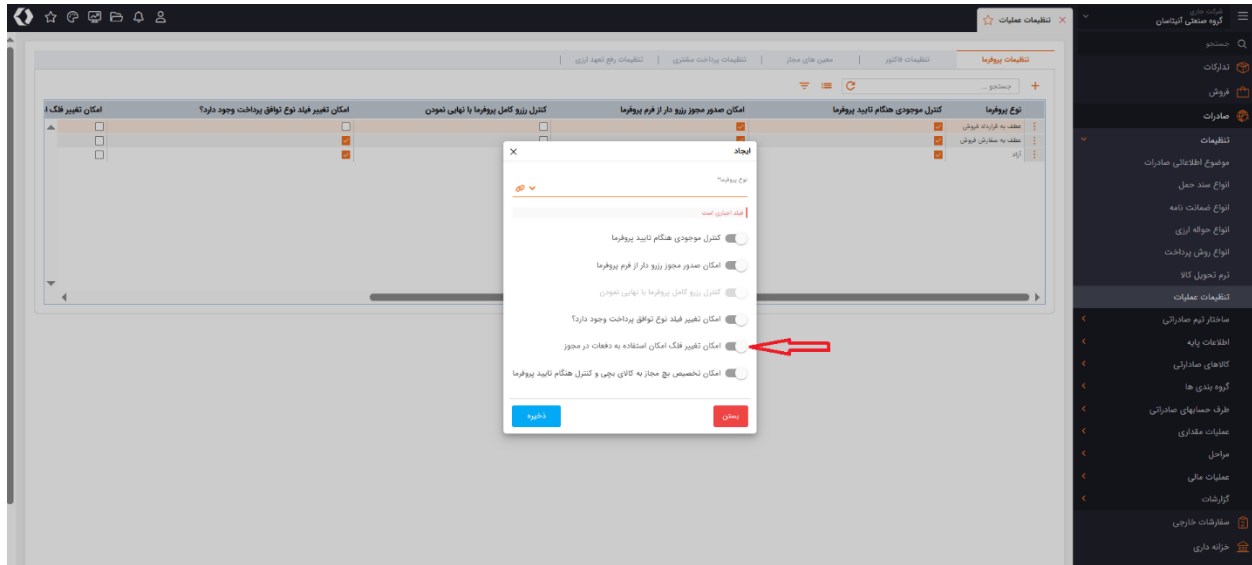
شرکت جاری
گروه صنعتی آتیناسان
تنظیمات عملیات
جستجو
تدارکات
فروش
صادرات
تنظیمات
موضوع اطلاعاتی صادرات
انواع سند حمل
انواع ضمانت نامه
انواع حواله ارزی
انواع روش پرداخت
ترم تحویل کالا
تنظیمات عملیات
ساختار تیم صادراتی
اطلاعات پایه
کالاهای صادراتی
گروه بندی ها
طرف حسابهای صادراتی
عملیات مقداری
مراحل
عملیات مالی
گزارشات
سفارشات خارجی
خزانه داری

تنظیمات پروفرما | تنظیمات فاکتور | معین های مجاز | تنظیمات پرداخت مشتری | تنظیمات رفع تعهد ارزی

جستجو ...

| نوع پروفرما | کنترل موجودی هنگام تایید پروفرما | امکان صدور مجوز رزرو دار از فرم پروفرما | کنترل رزرو کامل پروفرما با نهایی نمودن | امکان تغییر فیلد نوع توافق پرداخت وجود دارد؟ | امکان تغییر فلگ ا |
|---|---|---|---|---|---|
| معطف به قرارداد فروش | | | | | |
| معطف به سفارش فروش | | | | | |
| آزاد | | | | | |

ایجاد
نوع پروفرما*
فیلد اجباری است
کنترل موجودی هنگام تایید پروفرما
امکان صدور مجوز رزرو دار از فرم پروفرما
کنترل رزرو کامل پروفرما با نهایی نمودن
امکان تغییر فیلد نوع توافق پرداخت وجود دارد؟
امکان تغییر فلگ امکان استفاده به دفعات در مجوز
امکان تخصیص بچ مجاز به کالای بچی و کنترل هنگام تایید پروفرما
بستن
ذخیره